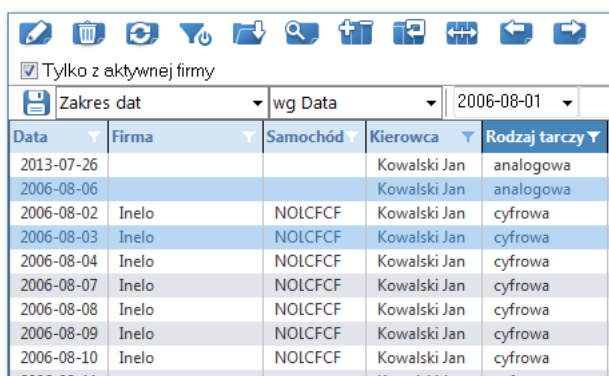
Tylko z aktywnej firmy

Zakres dat | wg Data | 2006-08-01

| Data | Firma | Samochód | Kierowca | Rodzaj tarczy |
|---|---|---|---|---|
| 2013-07-26 | | | Kowalski Jan | analogowa |
| 2006-08-06 | | | Kowalski Jan | analogowa |
| 2006-08-02 | Inelo | NOLCFCF | Kowalski Jan | cyfrowa |
| 2006-08-03 | Inelo | NOLCFCF | Kowalski Jan | cyfrowa |
| 2006-08-04 | Inelo | NOLCFCF | Kowalski Jan | cyfrowa |
| 2006-08-07 | Inelo | NOLCFCF | Kowalski Jan | cyfrowa |
| 2006-08-08 | Inelo | NOLCFCF | Kowalski Jan | cyfrowa |
| 2006-08-09 | Inelo | NOLCFCF | Kowalski Jan | cyfrowa |
| 2006-08-10 | Inelo | NOLCFCF | Kowalski Jan | cyfrowa |